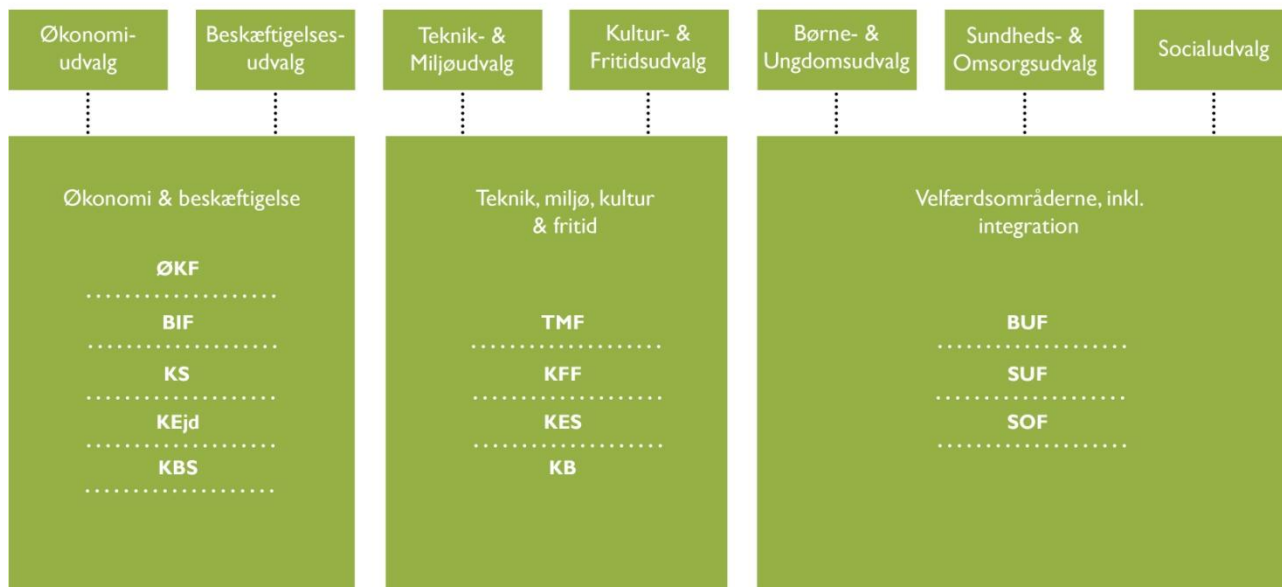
Økonomiudvalg

Beskæftigelsesudvalg

Teknik- & Miljøudvalg

Kultur- & Fritidsudvalg

Børne- & Ungdomsudvalg

Sundheds- & Omsorgsudvalg

Socialudvalg

Økonomi & beskæftigelse

ØKF

BIF

KS

KEjd

KBS

Teknik, miljø, kultur & fritid

TMF

KFF

KES

KB

Velfærdsområderne, inkl. integration

BUF

SUF

SOF